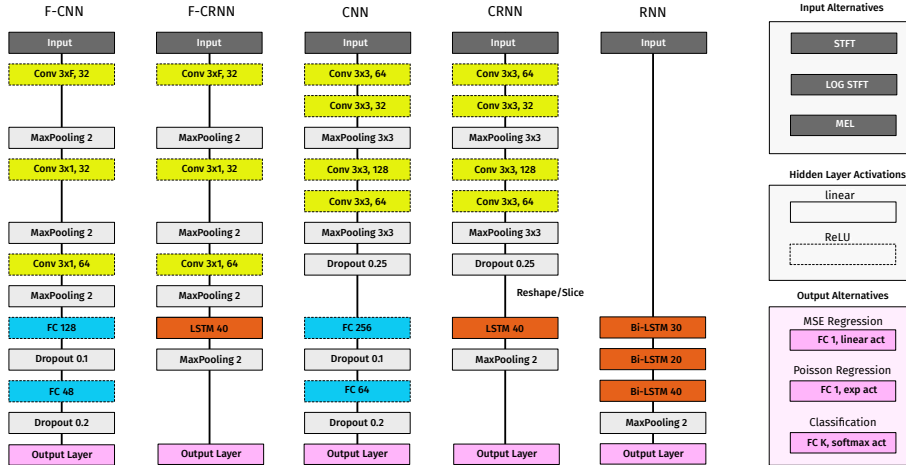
F-CNN

Input
Conv 3xF, 32
MaxPooling 2
Conv 3x1, 32
MaxPooling 2
Conv 3x1, 64
MaxPooling 2
FC 128
Dropout 0.1
FC 48
Dropout 0.2
Output Layer

F-CRNN

Input
Conv 3xF, 32
MaxPooling 2
Conv 3x1, 32
MaxPooling 2
Conv 3x1, 64
MaxPooling 2
LSTM 40
MaxPooling 2
Output Layer

CNN

Input
Conv 3x3, 64
Conv 3x3, 32
MaxPooling 3x3
Conv 3x3, 128
Conv 3x3, 64
MaxPooling 3x3
Dropout 0.25
FC 256
Dropout 0.1
FC 64
Dropout 0.2
Output Layer

CRNN

Input
Conv 3x3, 64
Conv 3x3, 32
MaxPooling 3x3
Conv 3x3, 128
Conv 3x3, 64
MaxPooling 3x3
Dropout 0.25
Reshape/Slice
LSTM 40
MaxPooling 2
Output Layer

RNN

Input
Bi-LSTM 30
Bi-LSTM 20
Bi-LSTM 40
MaxPooling 2
Output Layer

Input Alternatives
STFT
LOG STFT
MEL

Hidden Layer Activations
linear
ReLU

Output Alternatives
MSE Regression
FC 1, linear act
Poisson Regression
FC 1, exp act
Classification
FC K, softmax act